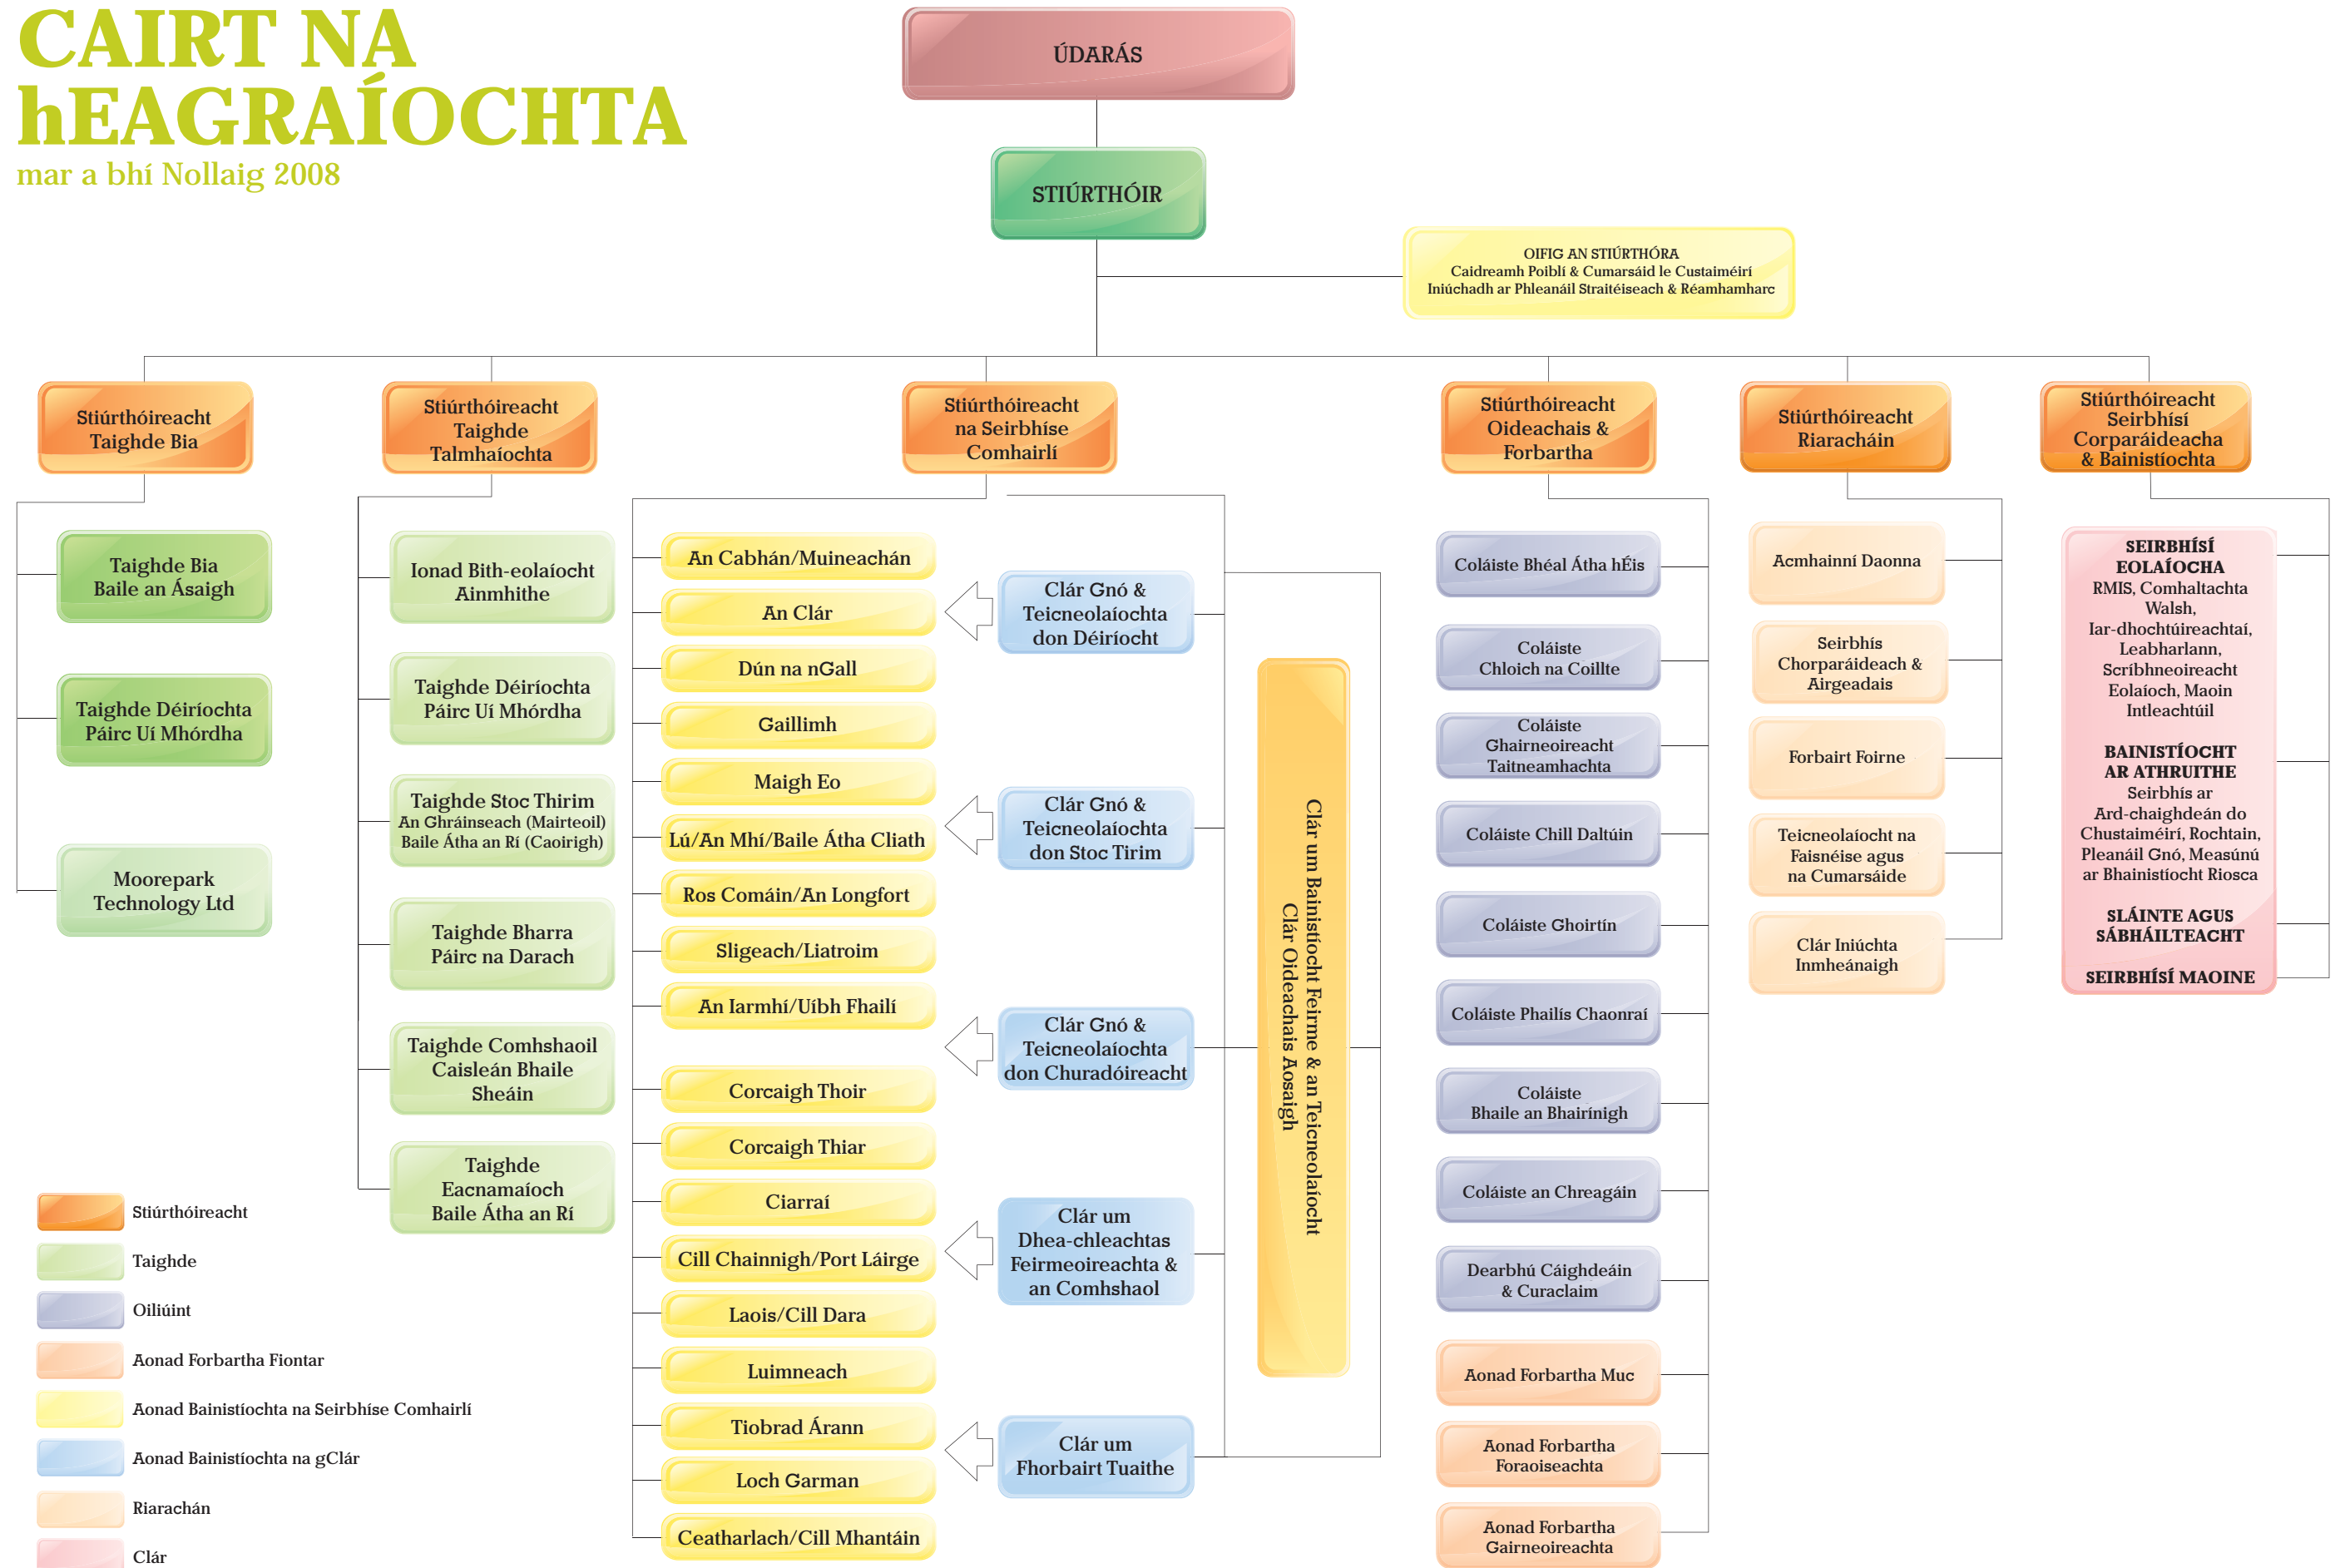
CAIRT NA hEAGRAÍOCHTA
mar a bhí Nollaig 2008

ÚDARÁS

STIÚRTHÓIR

OIFIG AN STIÚRTHÓRA
Caidreamh Poiblí & Cumarsáid le Custaiméirí
Iniúchadh ar Phleanáil Straitéiseach & Réamhamharc

Stiúrthóireacht Taighde Bia

Taighde Bia Baile an Ásaigh

Taighde Déiríochta Páirc Uí Mhórdha

Moorepark Technology Ltd

Stiúrthóireacht Taighde Talmhaíochta

Ionad Bith-eolaíocht Ainmhithe

Taighde Déiríochta Páirc Uí Mhórdha

Taighde Stoc Thirim An Ghráinseach (Mairteoil) Baile Átha an Rí (Caoirigh)

Taighde Bharra Páirc na Darach

Taighde Comhshaoil Caisleán Bhaile Sheáin

Taighde Eacnamaíoch Baile Átha an Rí

Stiúrthóireacht na Seirbhíse Comhairlí

An Cabhán/Muineachán

An Clár

Dún na nGall

Gaillimh

Maigh Eo

Lú/An Mhí/Baile Átha Cliath

Ros Comáin/An Longfort

Sligeach/Liatroim

An Iarmhí/Uíbh Fhailí

Corcaigh Thoir

Corcaigh Thiar

Ciarraí

Cill Chainnigh/Port Láirge

Laois/Cill Dara

Luimneach

Tiobrad Árann

Loch Garman

Ceatharlach/Cill Mhantáin

Clár Gnó & Teicneolaíochta don Déiríocht

Clár Gnó & Teicneolaíochta don Stoc Tirim

Clár Gnó & Teicneolaíochta don Churadóireacht

Clár um Dhea-chleachtas Feirmeoireachta & an Comhshaol

Clár um Fhorbairt Tuaithe

Clár um Bainistíocht Feirme & an Teicneolaíocht
Clár Oideachais Aosaigh

Stiúrthóireacht Oideachais & Forbartha

Coláiste Bhéal Átha hÉis

Coláiste Chloich na Coillte

Coláiste Ghairneoireacht Taitneamhachta

Coláiste Chill Daltúin

Coláiste Ghoirtín

Coláiste Phailís Chaonraí

Coláiste Bhaile an Bhairínigh

Coláiste an Chreagáin

Dearbhú Cáighdeáin & Curaclaim

Aonad Forbartha Muc

Aonad Forbartha Foraoiseachta

Aonad Forbartha Gairneoireachta

Stiúrthóireacht Riaracháin

Acmhainní Daonna

Seirbhís Chorparáideach & Airgeadais

Forbairt Foirne

Teicneolaíocht na Faisnéise agus na Cumarsáide

Clár Iniúchta Inmheánaigh

Stiúrthóireacht Seirbhísí Corparáideacha & Bainistíochta

SEIRBHÍSÍ EOLAÍOCHA
RMIS, Comhaltachta Walsh, Iar-dhochtúireachtaí, Leabharlann, Scríbhneoireacht Eolaíoch, Maoin Intleachtúil

BAINISTÍOCHT AR ATHRUITHE
Seirbhís ar Ard-chaighdeán do Chustaiméirí, Rochtain, Pleanáil Gnó, Measúnú ar Bhainistíocht Riosca

SLÁINTE AGUS SÁBHÁILTEACHT

SEIRBHÍSÍ MAOINE

Stiúrthóireacht
Taighde
Oiliúint
Aonad Forbartha Fiontar
Aonad Bainistíochta na Seirbhíse Comhairlí
Aonad Bainistíochta na gClár
Riarachán
Clár